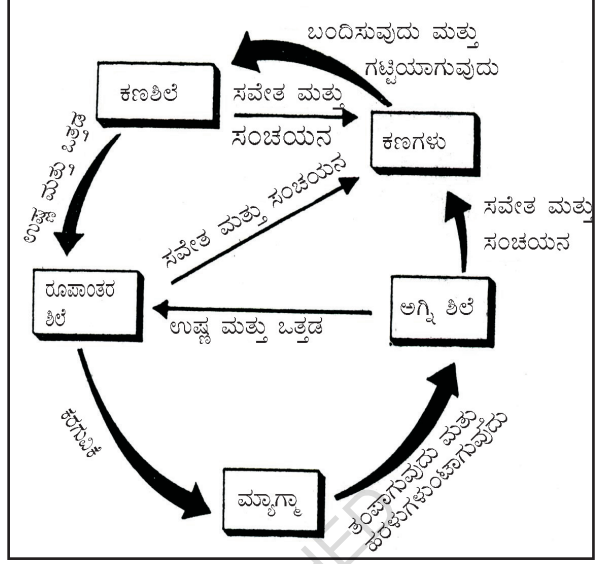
ಬಂದಿಸುವುದು ಮತ್ತು ಗಟ್ಟಿಯಾಗುವುದು

ಕಣಶಿಲೆ

ಸವೇತ ಮತ್ತು ಸಂಚಯನ

ಕಣಗಳು

ಉಷ್ಣ ಮತ್ತು ಒತ್ತಡ

ಸವೇತ ಮತ್ತು ಸಂಚಯನ

ಸವೇತ ಮತ್ತು ಸಂಚಯನ

ರೂಪಾಂತರ ಶಿಲೆ

ಅಗ್ನಿ ಶಿಲೆ

ಉಷ್ಣ ಮತ್ತು ಒತ್ತಡ

ಕರಗುವಿಕೆ

ತಂಪಾಗುವುದು ಮತ್ತು ಹರಳುಗಳಾಗುವುದು

ಮ್ಯಾಗ್ಮಾ